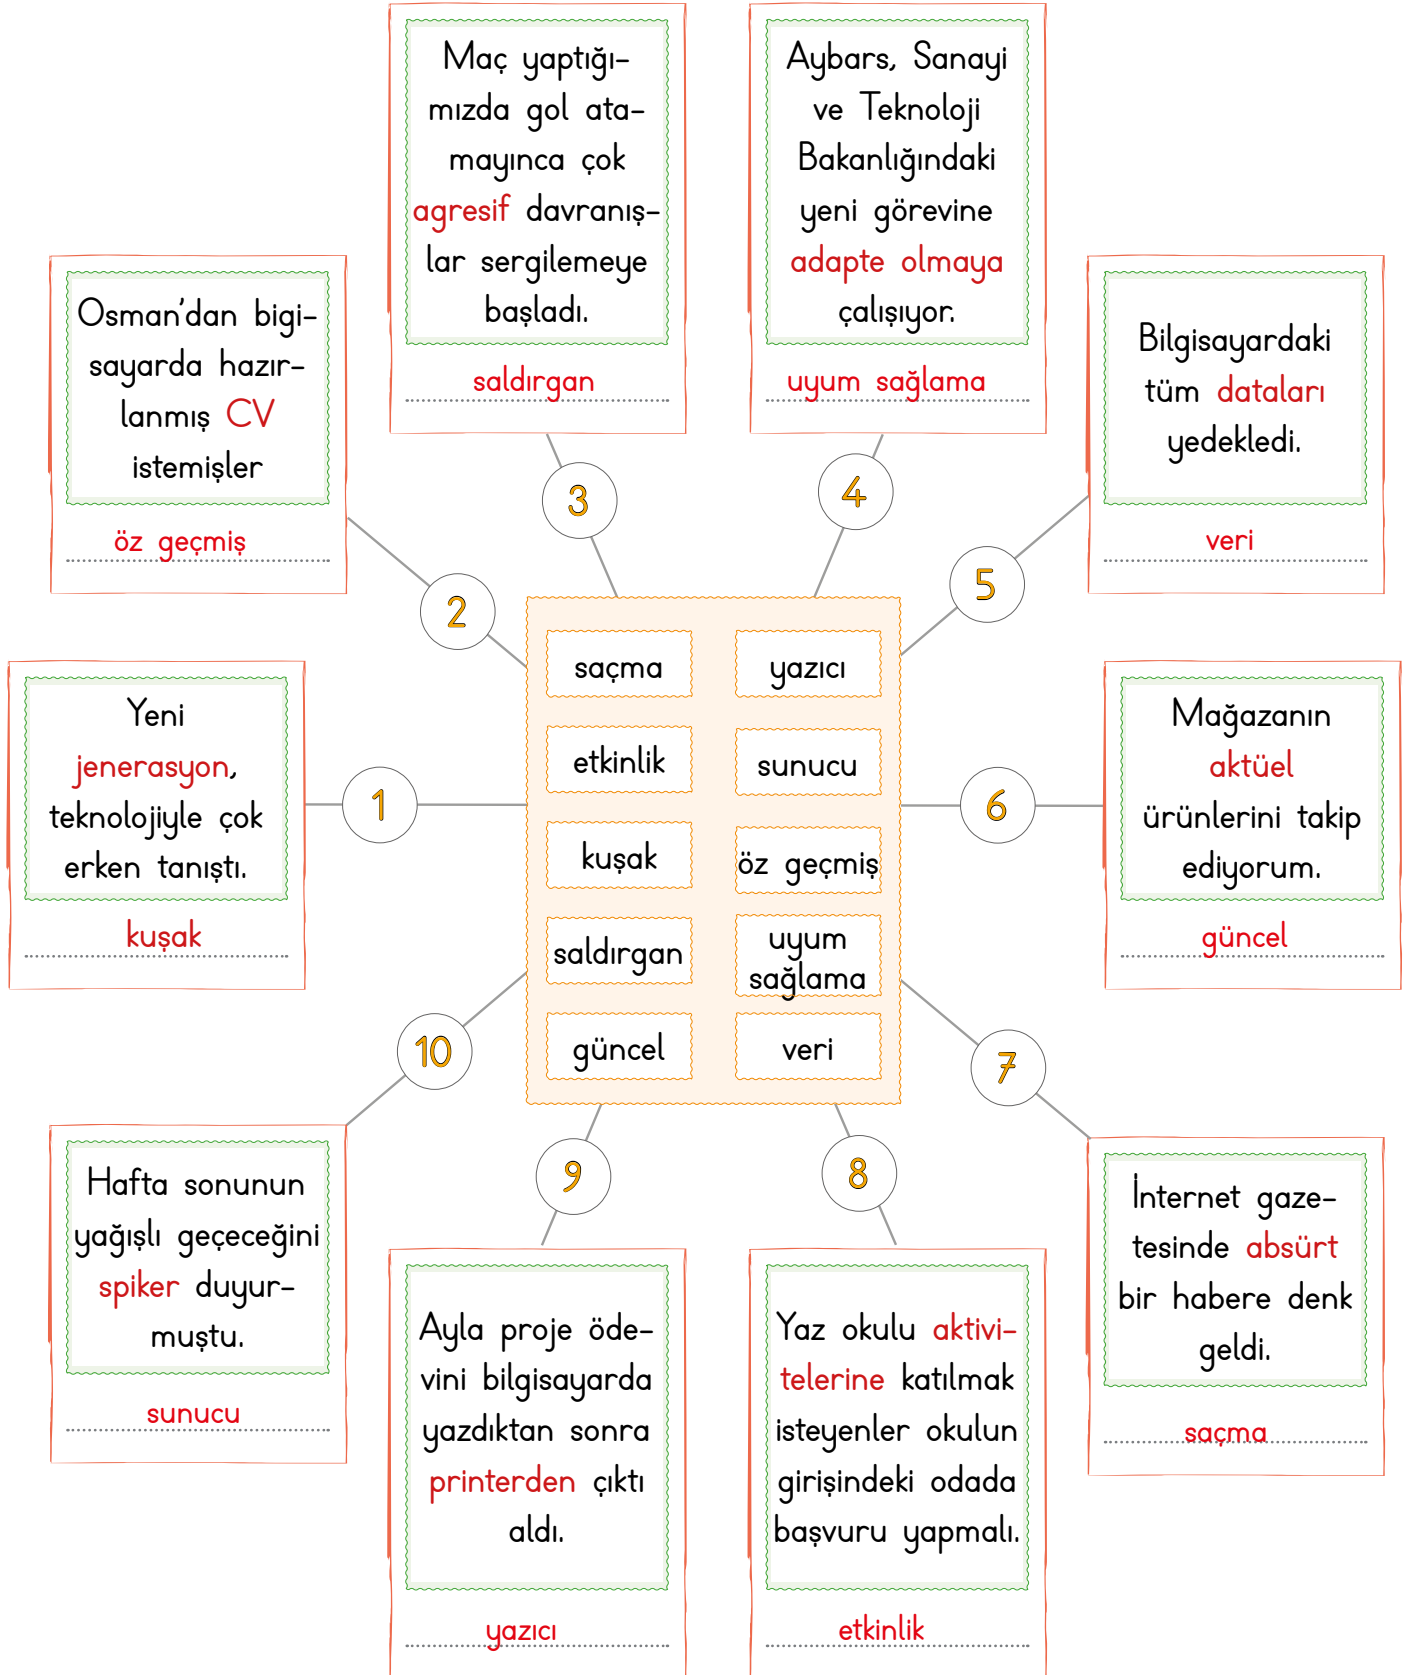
Maç yaptığımızda gol atamayınca çok agresif davranışlar sergilemeye başladı.

saldırgan

Aybars, Sanayi ve Teknoloji Bakanlığındaki yeni görevine adapte olmaya çalışıyor.

uyum sağlama

Osman'dan bilgisayarda hazırlanmış CV istemişler

öz geçmiş

Bilgisayardaki tüm dataları yedekledi.

veri

3

4

2

5

| saçma | yazıcı |
|---|---|
| etkinlik | sunucu |
| kuşak | öz geçmiş |
| saldırgan | uyum sağlama |
| güncel | veri |

Yeni jenerasyon, teknolojiyle çok erken tanıştı.

kuşak

1

6

Mağazanın aktüel ürünlerini takip ediyorum.

güncel

10

7

9

8

Hafta sonunun yağışlı geçeceğini spiker duyurmuştu.

sunucu

İnternet gazetesinde absürt bir habere denk geldi.

saçma

Ayla proje ödevini bilgisayarda yazdıktan sonra printerden çıktı aldı.

yazıcı

Yaz okulu aktivitelerine katılmak isteyenler okulun girişindeki odada başvuru yapmalı.

etkinlik